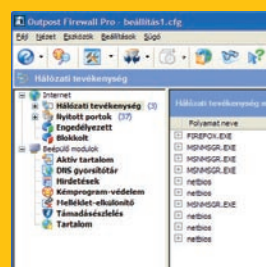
Outpost Firewall Pro - beállítás1.cfg

Fájl Nézet Eszközök Beállítások Súgó

Hálózati tevékenység

Internet
Hálózati tevékenység (3)
Nyitott portok (37)
Engedélyezett
Blokkolt
Beépülő modulok
Aktív tartalom
DNS gyorsítótár
Hirdetések
Kémprogram-védelem
Melléklet-elkülönítő
Támadásészlelés
Tartalom

Hálózati tevékenység

Folyamat neve
FIREFOX.EXE
MSNMSGR.EXE
MSNMSGR.EXE
netbios
MSNMSGR.EXE
netbios
MSNMSGR.EXE
netbios
netbios
netbios